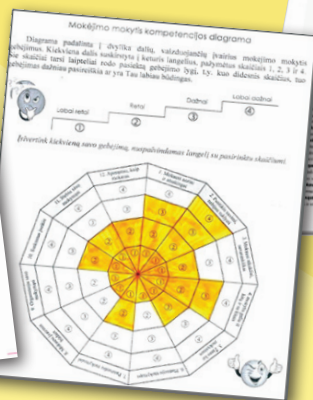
Mokėjimo mokytis kompetencijos diagrama

Diagrama padalinta į dvylika dalių, vaizduojančių įvairius mokėjimo mokytis gebėjimus. Kiekviena dalis suskirstyta į keturis langelius, pažymėtus skaičiais 1, 2, 3 ir 4. Šie skaičiai tarsi laipteliai rodo pasiektą gebėjimo lygį, t.y. kuo didesnis skaičius, tuo gebėjimas dažniau pasireiškia ir yra Tau labiau būdingas.

Labai retai
①
Retai
②
Dažnai
③
Labai dažnai
④

Įsivertink kiekvieną savo gebėjimą, nuspalvindamas langelį su pasirinktu skaičiumi

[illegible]